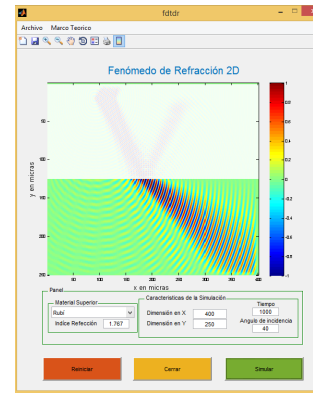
fdtdr

Archivo Marco Teorico

Fenómedo de Refracción 2D

y en micras

x en micras

50
100
150
200
250

50 100 150 200 250 300 350 400

1
0.8
0.6
0.4
0.2
0
-0.2
-0.4
-0.6
-0.8
-1

Panel

Material Superior

Rubi

Indice Refección 1.767

Caracteristicas de la Simulación

Dimensión en X 400

Dimensión en Y 250

Tiempo
1000

Angulo de incidencia
40

Reiniciar

Cerrar

Simular